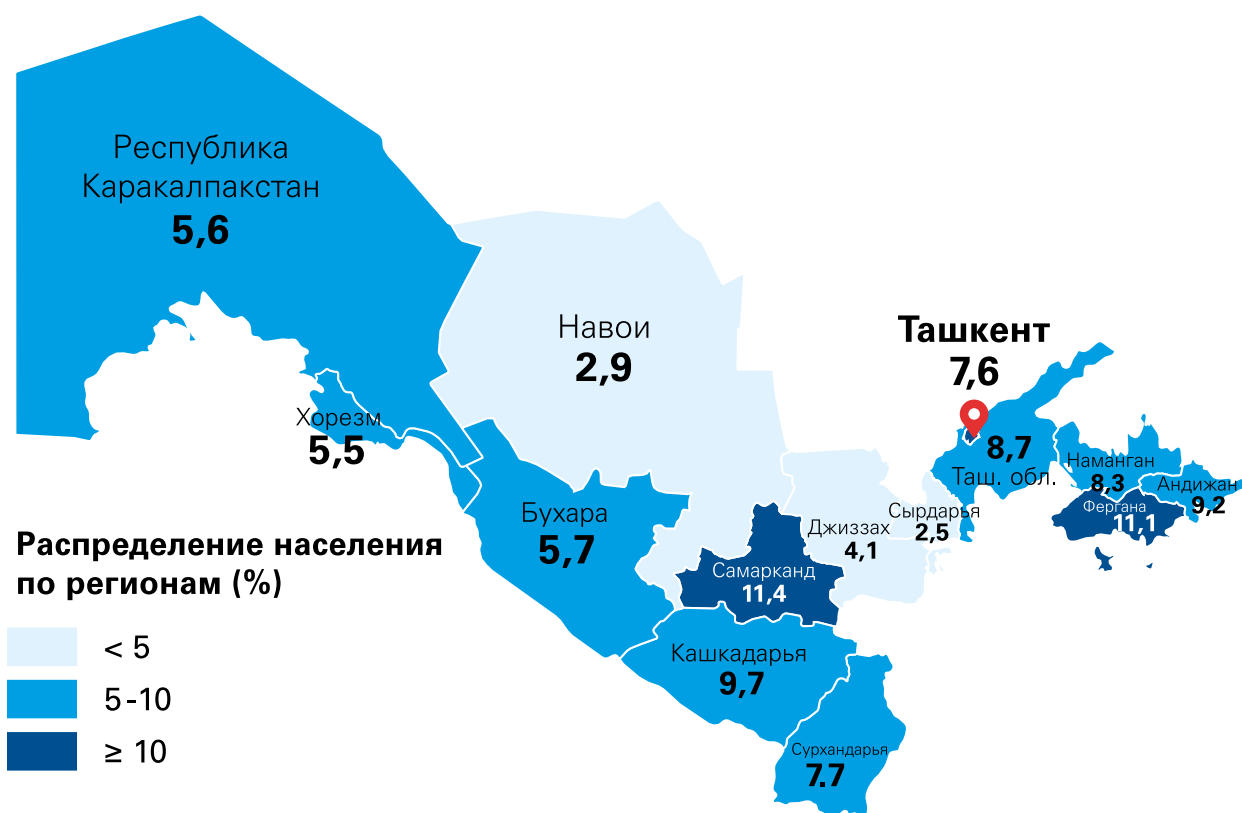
Республика Каракалпакстан
5,6

Навои
2,9

Ташкент
7,6

Хорезм
5,5

8,7
Таш. обл.

Наманган
8,3

Андижан
9,2

Фергана
11,1

Бухара
5,7

Джиззах
4,1

Сырдарья
2,5

Самарканд
11,4

Кашкадарья
9,7

Сурхандарья
7.7

Распределение населения по регионам (%)

< 5
5-10
≥ 10